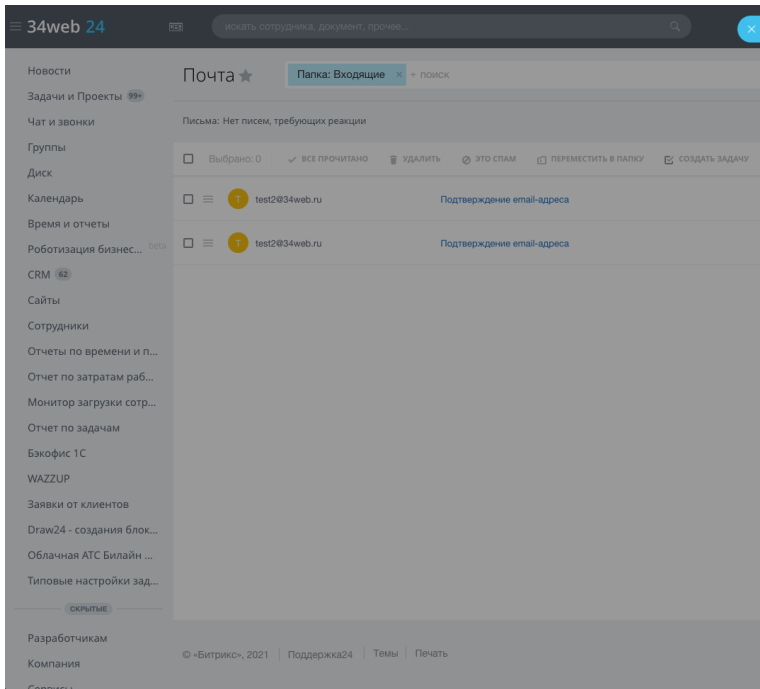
34web 24

искать сотрудника, документ, прочее...

Новости
Задачи и Проекты 99+
Чат и звонки
Группы
Диск
Календарь
Время и отчеты
Роботизация бизнес... beta
CRM 62
Сайты
Сотрудники
Отчеты по времени и п...
Отчет по затратам раб...
Монитор загрузки сотр...
Отчет по задачам
Бэкофис 1С
WAZZUP
Заявки от клиентов
Draw24 - создания блок...
Облачная АТС Билайн ...
Типовые настройки зад...
СКРЫТЫЕ
Разработчикам
Компания
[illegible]

Почта

Папка: Входящие × + поиск

Письма: Нет писем, требующих реакции

Выбрано: 0 | ВСЕ ПРОЧИТАНО | УДАЛИТЬ | ЭТО СПАМ | ПЕРЕМЕСТИТЬ В ПАПКУ | СОЗДАТЬ ЗАДАЧУ

T test2@34web.ru Подтверждение email-адреса

T test2@34web.ru Подтверждение email-адреса

© «Битрикс», 2021 | Поддержка24 | Темы | Печать